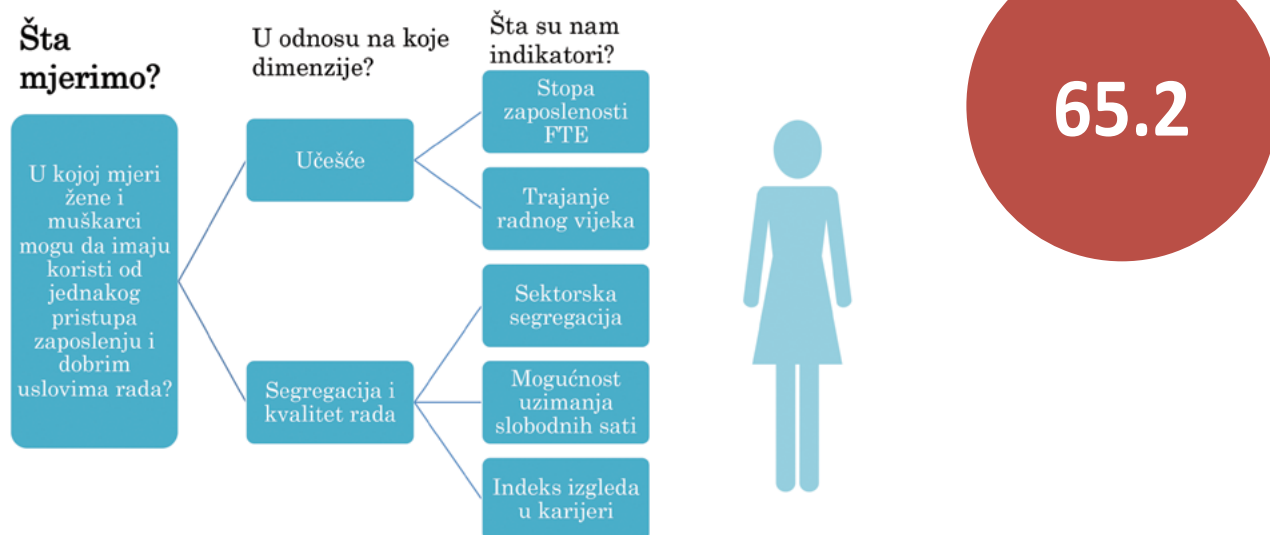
Šta mjerimo?

U odnosu na koje dimenzije?

Šta su nam indikatori?

U kojoj mjeri žene i muškarci mogu da imaju koristi od jednakog pristupa zaposlenju i dobrim uslovima rada?

Učešće

Segregacija i kvalitet rada

Stopa zaposlenosti FTE

Trajanje radnog vijeka

Sektorska segregacija

Mogućnost uzimanja slobodnih sati

Indeks izgleda u karijeri

65.2